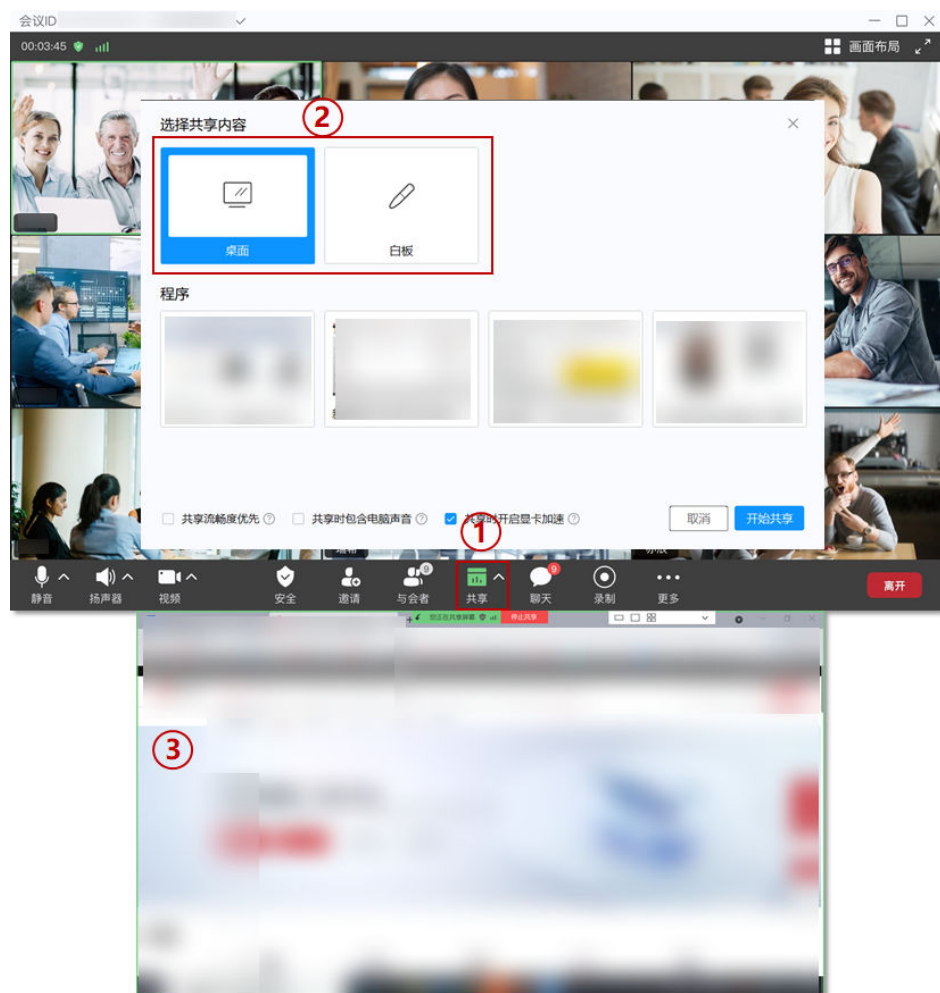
会议ID

00:03:45

画面布局

②

选择共享内容

桌面

白板

程序

共享流畅度优先

共享时包含电脑声音

共享时开启显卡加速

取消

开始共享

①

静音

扬声器

视频

安全

邀请

与会者

共享

9

聊天

录制

更多

离开

您正在共享屏幕

停止共享

③